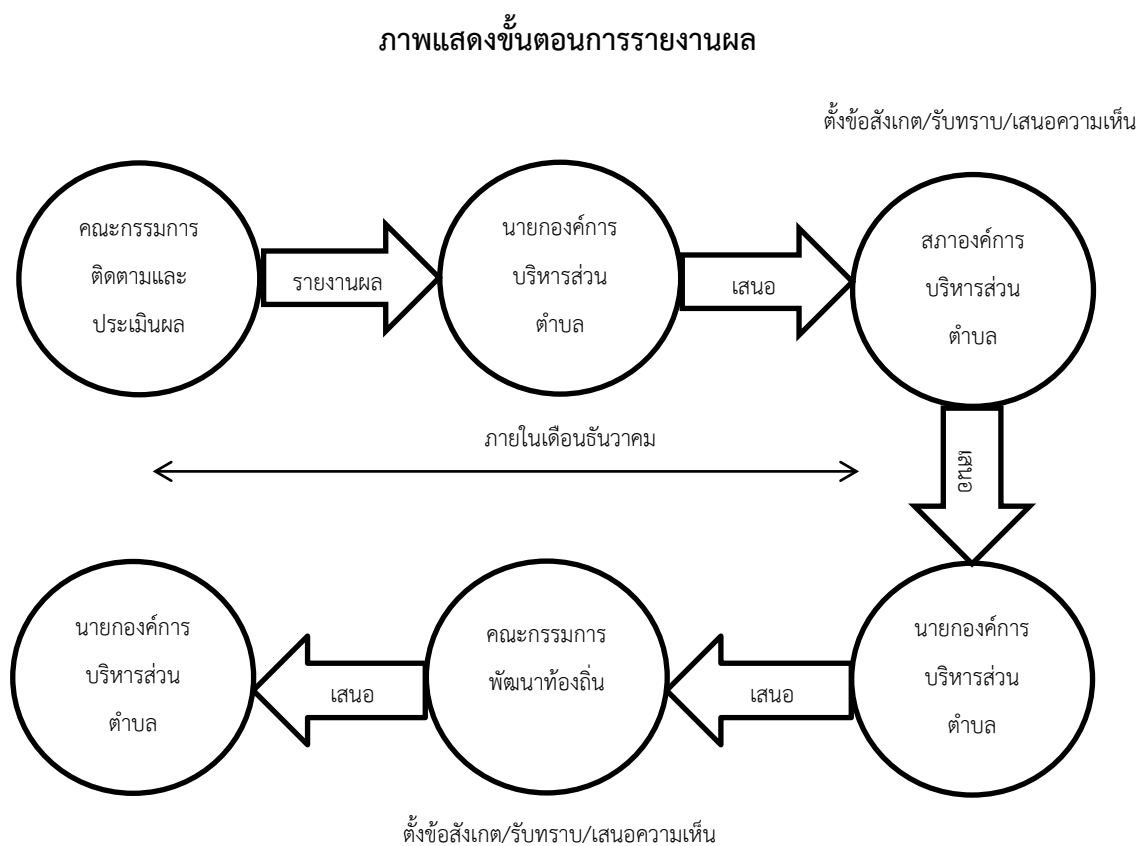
ภาพแสดงขั้นตอนการรายงานผล

ตั้งข้อสังเกต/รับทราบ/เสนอความเห็น

คณะกรรมการ ติดตามและ ประเมินผล

รายงานผล

นายกองค์การ บริหารส่วน ตำบล

เสนอ

สภาองค์การ บริหารส่วน ตำบล

ภายในเดือนธันวาคม

เสนอ

นายกองค์การ บริหารส่วน ตำบล

เสนอ

คณะกรรมการ พัฒนาท้องถิ่น

เสนอ

นายกองค์การ บริหารส่วน ตำบล

ตั้งข้อสังเกต/รับทราบ/เสนอความเห็น